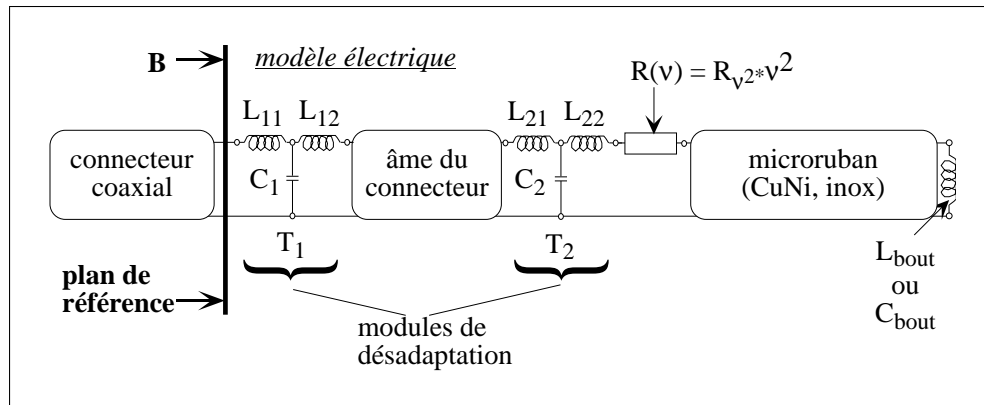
B

modèle électrique

$R(\nu) = R_{\nu^2} * \nu^2$

$L_{11}$ $L_{12}$

connecteur coaxial

$C_1$

âme du connecteur

$L_{21}$ $L_{22}$

$C_2$

microruban (CuNi, inox)

$T_1$

$T_2$

plan de référence

modules de désadaptation

$L_{bout}$ ou $C_{bout}$